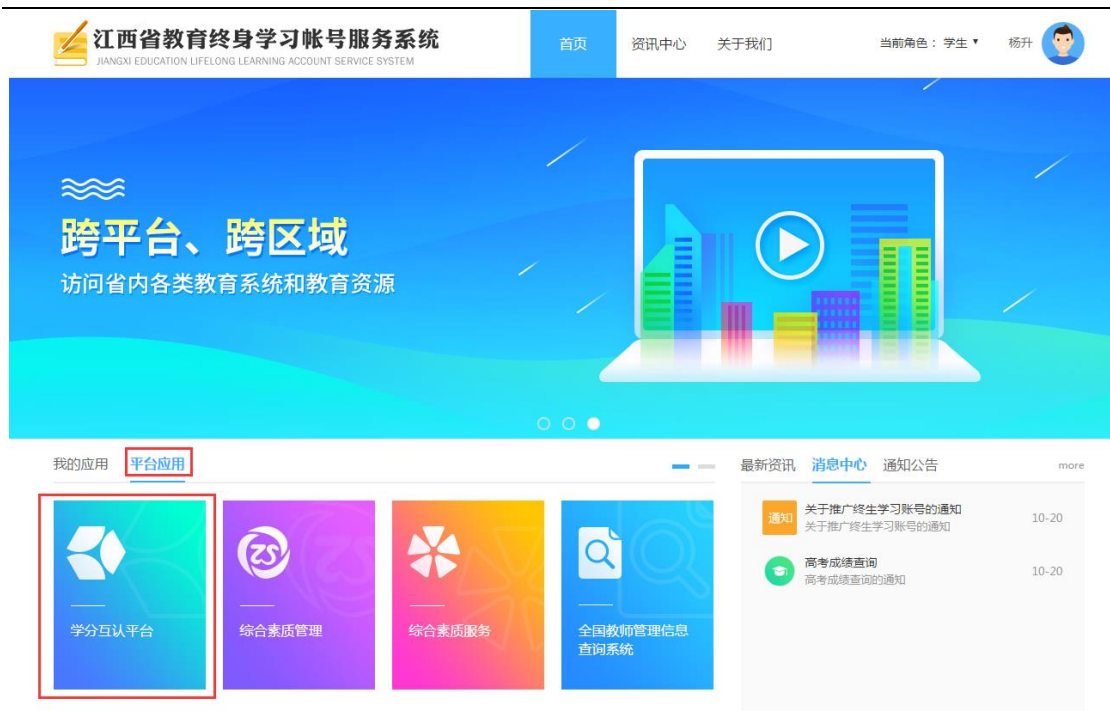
江西省教育终身学习帐号服务系统
JIANGXI EDUCATION LIFELONG LEARNING ACCOUNT SERVICE SYSTEM

首页 资讯中心 关于我们 当前角色：学生 杨升

跨平台、跨区域
访问省内各类教育系统和教育资源

我的应用 平台应用

学分互认平台
综合素质管理
综合素质服务
全国教师管理信息查询系统

最新资讯 消息中心 通知公告 more

通知 关于推广终生学习账号的通知
关于推广终生学习账号的通知 10-20

高考成绩查询
高考成绩查询的通知 10-20